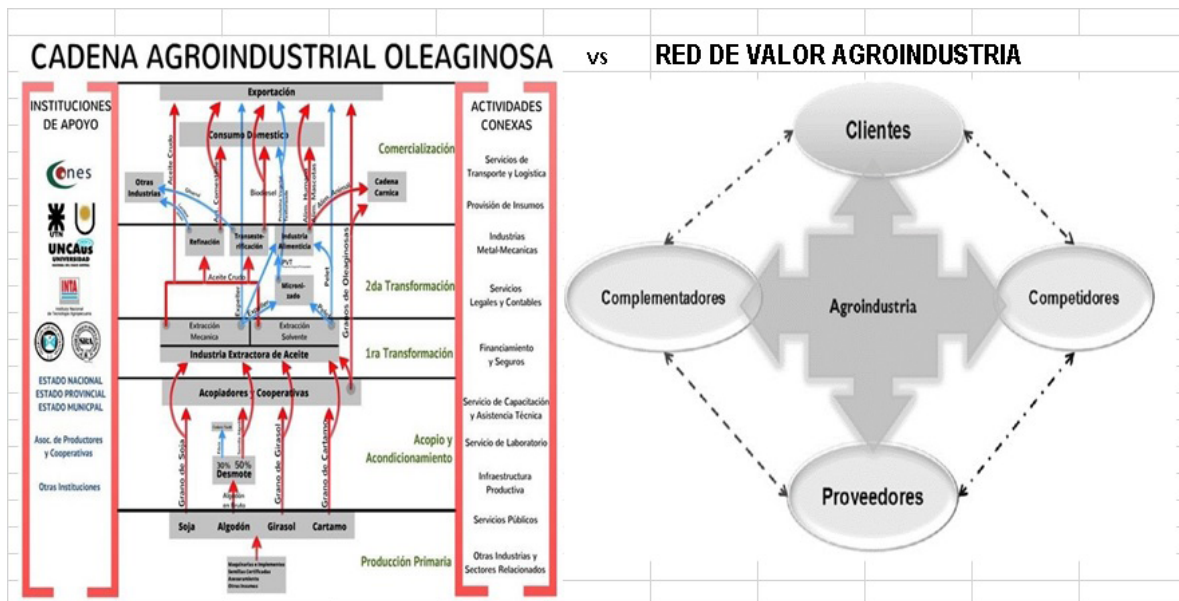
CADENA AGROINDUSTRIAL OLEAGINOSA vs RED DE VALOR AGROINDUSTRIA

INSTITUCIONES DE APOYO

ones

UNCAus

INTA

ESTADO NACIONAL
ESTADO PROVINCIAL
ESTADO MUNICIPAL

Asoc. de Productores y Cooperativas

Otras Instituciones

Exportación

Consumo Doméstico

Otras Industrias

Aceite Crudo

Biodiesel

Cadena Carnica

Comercialización

Refinación

Transesterificación

Industria Alimenticia

Aceite Crudo

PVT

Micronizado

Pelet

Granos de Oleaginosas

2da Transformación

Extracción Mecanica

Extracción Solvente

Industria Extractora de Aceite

1ra Transformación

Acopiadores Cooperativas

30% 50%
Desmote

Algodón en Bruto

Grano de Soja

Grano de Girasol

Grano de Cartamo

Acopio y Acondicionamiento

Soja Algodón Girasol Cartamo

Producción Primaria

ACTIVIDADES CONEXAS

Servicios de Transporte y Logística

Provisión de Insumos

Industrias Metal-Mecanicas

Servicios Legales y Contables

Financiamiento y Seguros

Servicio de Capacitación y Asistencia Técnica

Servicio de Laboratorio

Infraestructura Productiva

Servicios Públicos

Otras Industrias y Sectores Relacionados

Clientes

Complementadores

Agroindustria

Competidores

Proveedores